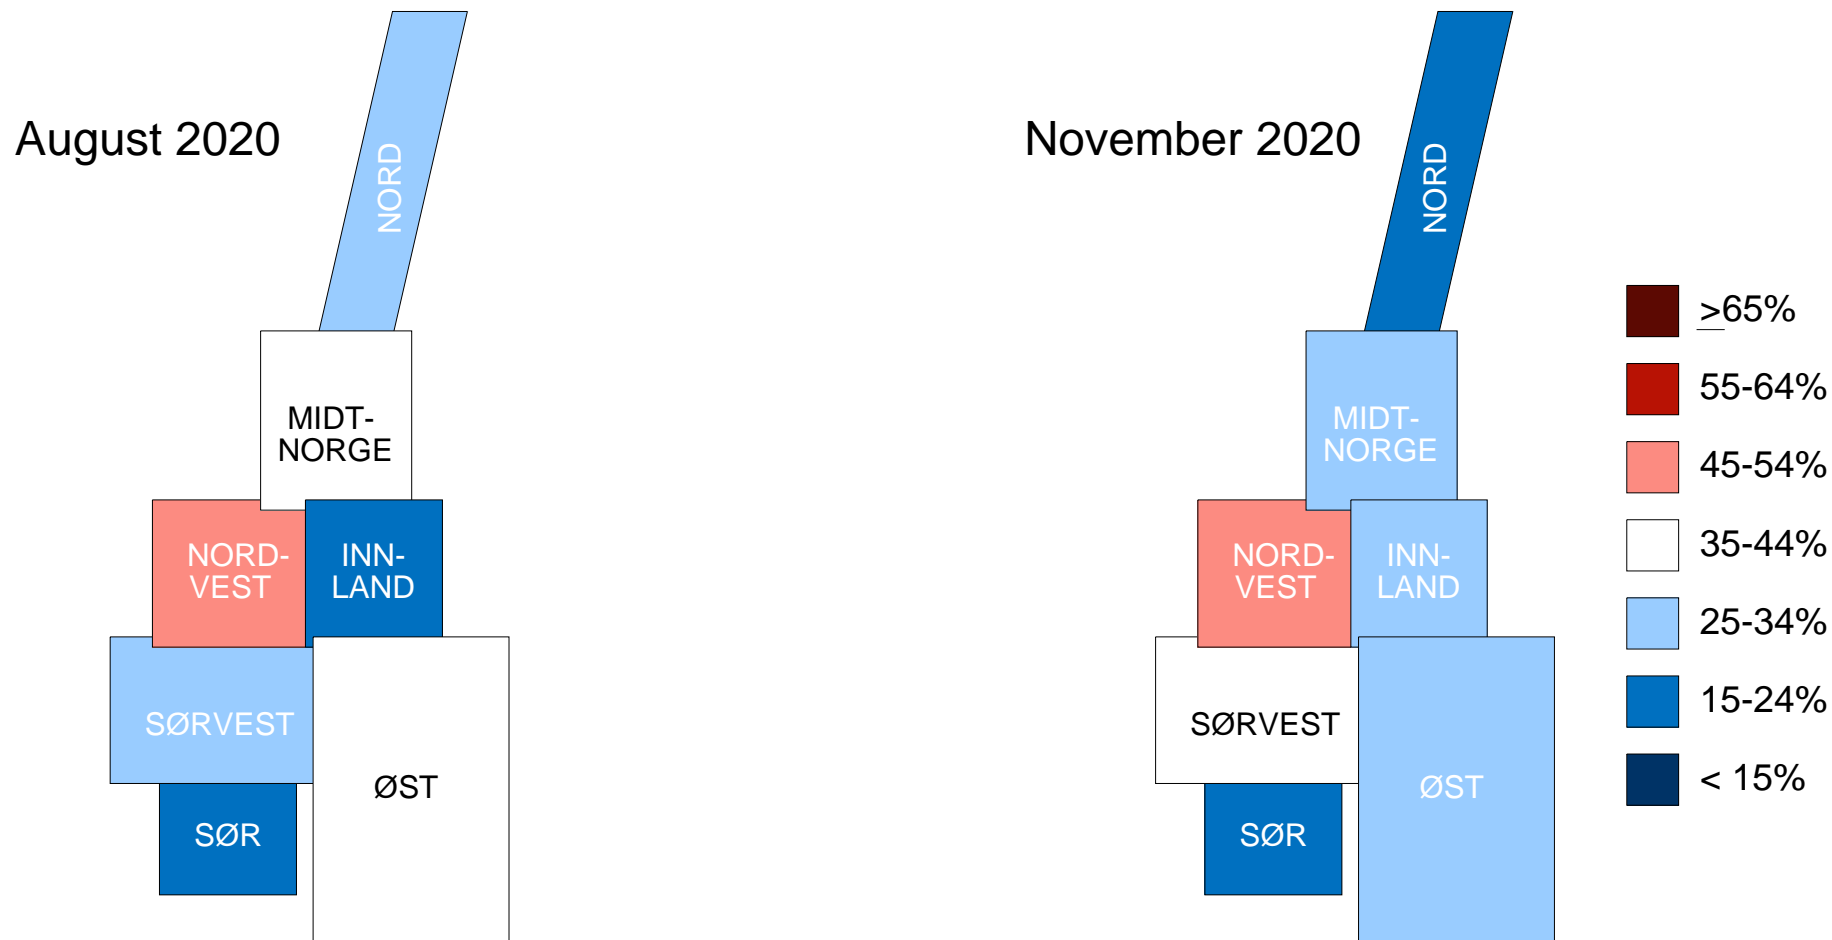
August 2020

NORD

MIDT-NORGE

NORD-VEST

INN-LAND

SØRVEST

ØST

SØR

November 2020

NORD

MIDT-NORGE

NORD-VEST

INN-LAND

SØRVEST

ØST

SØR

$\geq$65%

55-64%

45-54%

35-44%

25-34%

15-24%

< 15%